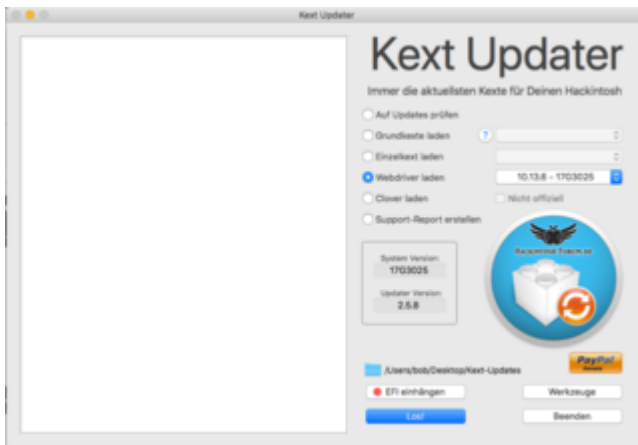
Kext Updater

Kext Updater

Immer die aktuellsten Kexte für Deinen Hackintosh

Auf Updates prüfen

Grundkexte laden

?

Einzelkext laden

Webdriver laden

10.13.6 - 17G3025

Clover laden

Nicht offiziell

Support-Report erstellen

System Version:
17G3025

Updater Version:
2.5.8

HACKINTOSH-FORUM.DE

PayPal
Donate

/Users/bob/Desktop/Kext-Updates

EFI einhängen

Werkzeuge

Los!

Beenden